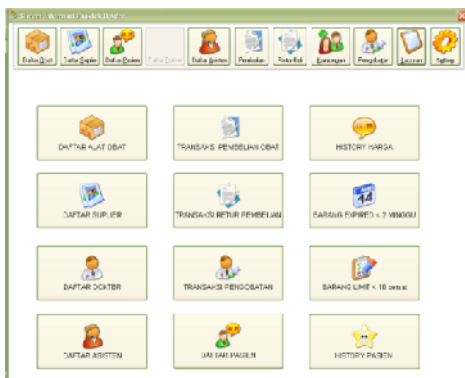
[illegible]

Daftar Obat
Daftar Suplier
Daftar Pasien
Daftar Dokter
Daftar Asisten
Pembelian
Retur Beli
Keuangan
Pengobatan
Laporan
Setting

DAFTAR ALAT OBAT
TRANSAKSI PEMBELIAN OBAT
HISTORY HARGA
DAFTAR SUPLIER
TRANSAKSI RETUR PEMBELIAN
BARANG EXPIRED < 2 MINGGU
DAFTAR DOKTER
TRANSAKSI PENGOBATAN
BARANG LIMIT < 10 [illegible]
DAFTAR ASISTEN
DAFTAR PASIEN
HISTORY PASIEN